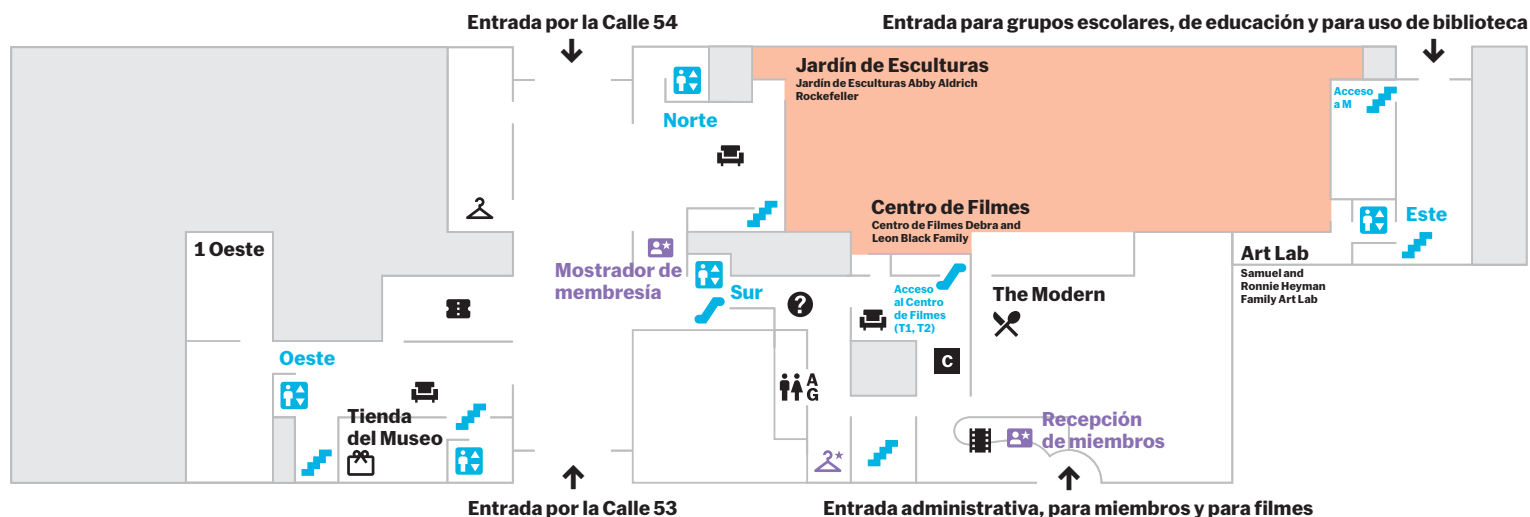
Entrada por la Calle 54

Entrada para grupos escolares, de educación y para uso de biblioteca

Jardín de Esculturas
Jardín de Esculturas Abby Aldrich Rockefeller

Norte

Acceso a M

Centro de Filmes
Centro de Filmes Debra and Leon Black Family

Este

1 Oeste

Art Lab
Samuel and Ronnie Heyman Family Art Lab

Mostrador de membresía

Sur

Acceso al Centro de Filmes (T1, T2)

The Modern

Oeste

C

A
G

Tienda del Museo

Recepción de miembros

Entrada por la Calle 53

Entrada administrativa, para miembros y para filmes